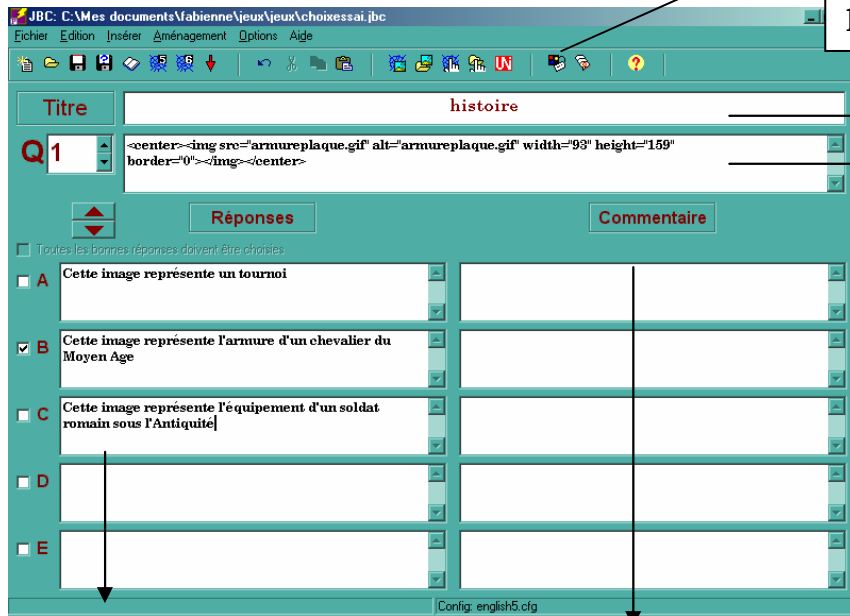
JBC: C:\Mes documents\fabienne\jeux\jeux\choixessai.jbc

Fichier Edition Insérer Aménagement Options Aide

Titre

histoire

Q 1

<center><img src="armureplaque.gif" alt="armureplaque.gif" width="93" height="159" border="0"></img></center>

Réponses

Commentaire

Toutes les bonnes réponses doivent être choisies

A Cette image représente un tournoi

B Cette image représente l'armure d'un chevalier du Moyen Age

C Cette image représente l'équipement d'un soldat romain sous l'Antiquité

D

E

Config: english5.cfg